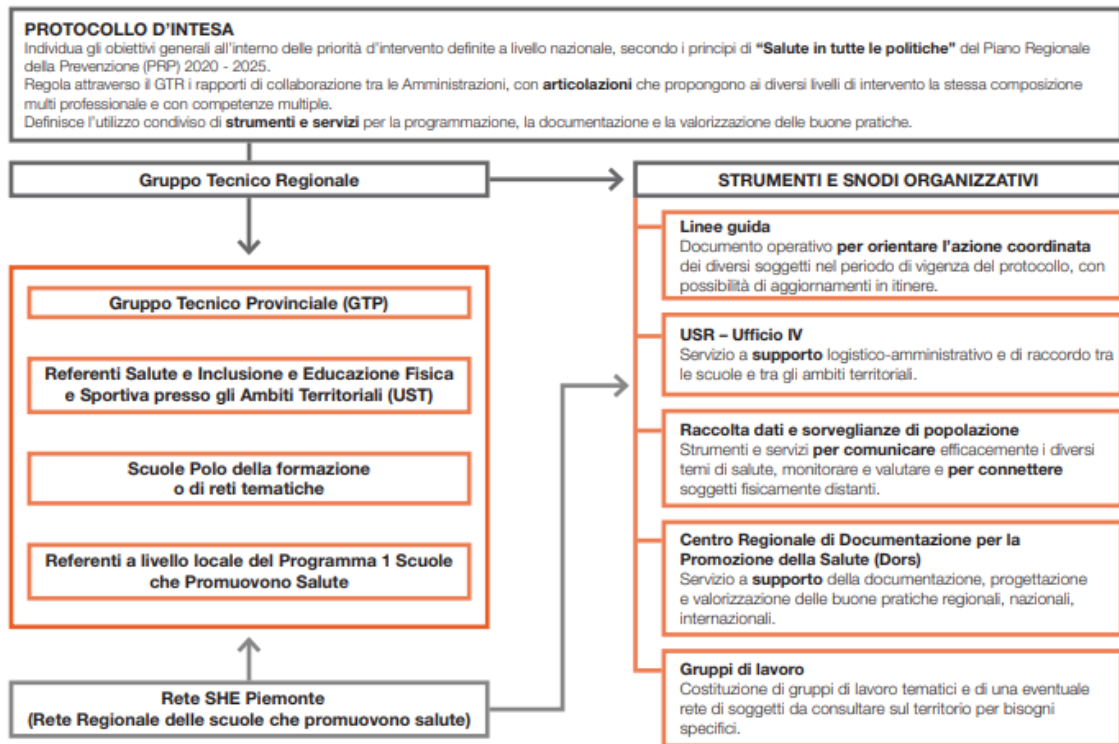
PROTOCOLLO D'INTESA

Individua gli obiettivi generali all'interno delle priorità d'intervento definite a livello nazionale, secondo i principi di "Salute in tutte le politiche" del Piano Regionale della Prevenzione (PRP) 2020 - 2025.

Regola attraverso il GTR i rapporti di collaborazione tra le Amministrazioni, con articolazioni che propongono ai diversi livelli di intervento la stessa composizione multi professionale e con competenze multiple.

Definisce l'utilizzo condiviso di strumenti e servizi per la programmazione, la documentazione e la valorizzazione delle buone pratiche.

Gruppo Tecnico Regionale

Gruppo Tecnico Provinciale (GTP)

Referenti Salute e Inclusione e Educazione Fisica e Sportiva presso gli Ambiti Territoriali (UST)

Scuole Polo della formazione o di reti tematiche

Referenti a livello locale del Programma 1 Scuole che Promuovono Salute

Rete SHE Piemonte (Rete Regionale delle scuole che promuovono salute)

STRUMENTI E SNODI ORGANIZZATIVI

Linee guida
Documento operativo per orientare l'azione coordinata dei diversi soggetti nel periodo di vigenza del protocollo, con possibilità di aggiornamenti in itinere.

USR – Ufficio IV
Servizio a supporto logistico-amministrativo e di raccordo tra le scuole e tra gli ambiti territoriali.

Raccolta dati e sorveglianze di popolazione
Strumenti e servizi per comunicare efficacemente i diversi temi di salute, monitorare e valutare e per connettere soggetti fisicamente distanti.

Centro Regionale di Documentazione per la Promozione della Salute (Dors)
Servizio a supporto della documentazione, progettazione e valorizzazione delle buone pratiche regionali, nazionali, internazionali.

Gruppi di lavoro
Costituzione di gruppi di lavoro tematici e di una eventuale rete di soggetti da consultare sul territorio per bisogni specifici.